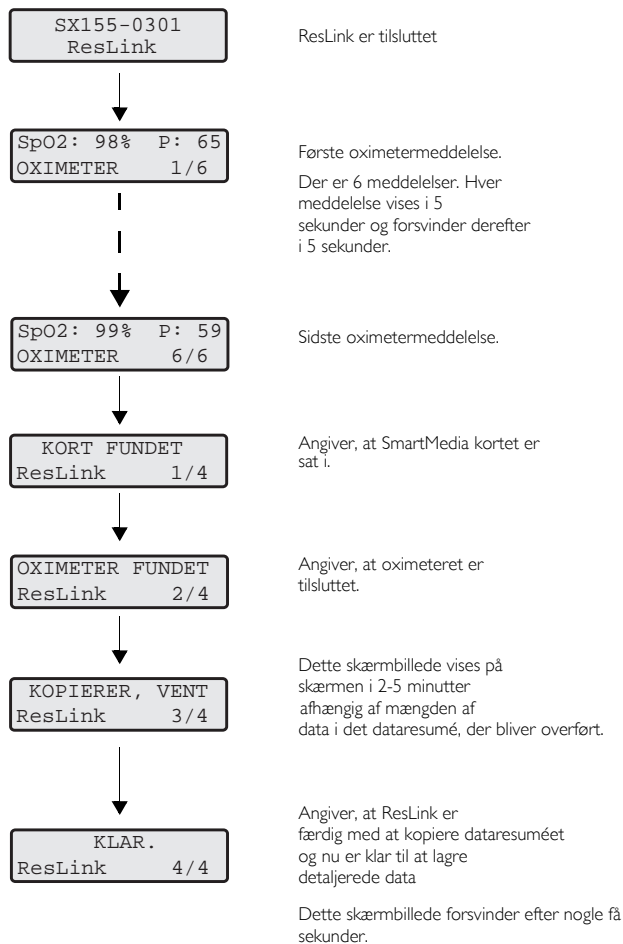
SX155-0301
ResLink

ResLink er tilsluttet

SpO2: 98%  P: 65
OXIMETER  1/6

Første oximetermeddelelse.

Der er 6 meddelelser. Hver meddelelse vises i 5 sekunder og forsvinder derefter i 5 sekunder.

SpO2: 99%  P: 59
OXIMETER  6/6

Sidste oximetermeddelelse.

KORT FUNDET
ResLink  1/4

Angiver, at SmartMedia kortet er sat i.

OXIMETER FUNDET
ResLink  2/4

Angiver, at oximeteret er tilsluttet.

KOPIERER, VENT
ResLink  3/4

Dette skærmbillede vises på skærmen i 2-5 minutter afhængig af mængden af data i det dataresumé, der bliver overført.

KLAR.
ResLink  4/4

Angiver, at ResLink er færdig med at kopiere dataresuméet og nu er klar til at lagre detaljerede data

Dette skærmbillede forsvinder efter nogle få sekunder.